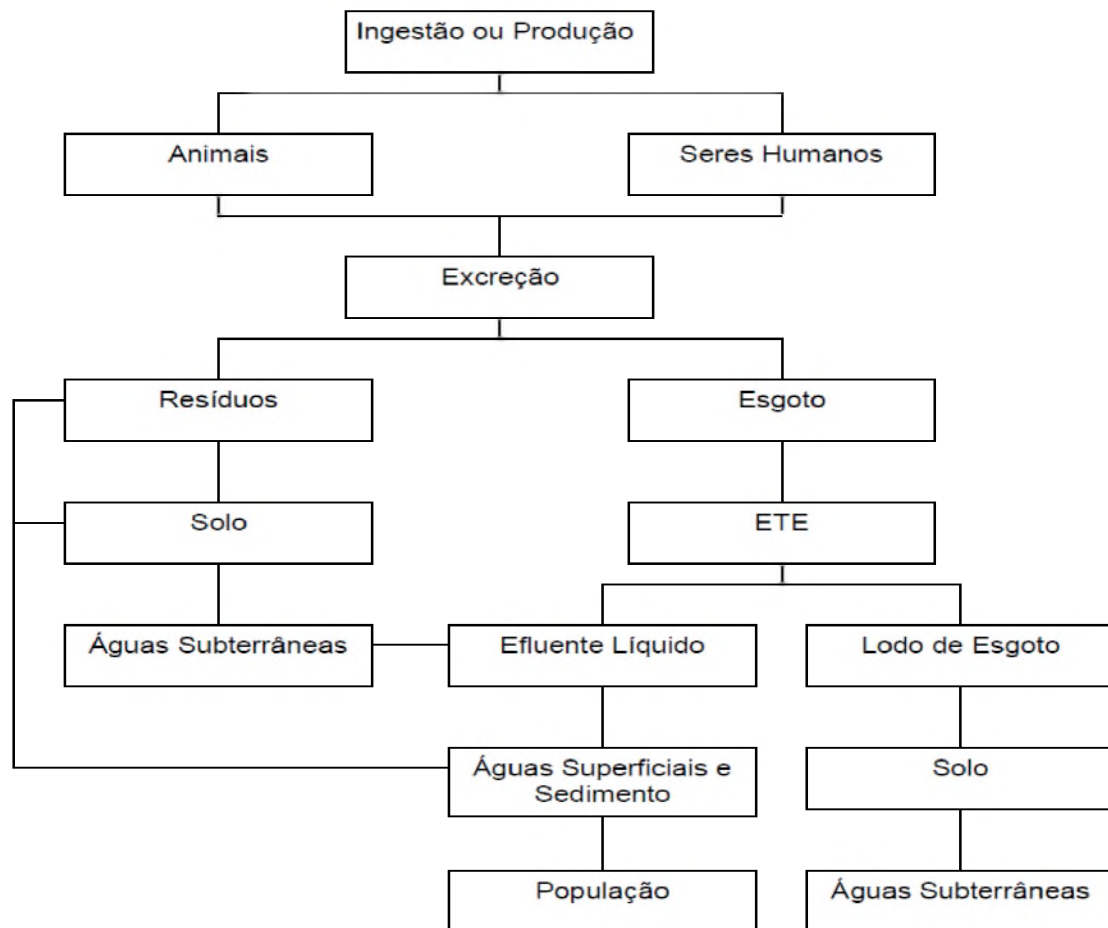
Ingestão ou Produção

Animais

Seres Humanos

Excreção

Resíduos

Esgoto

Solo

ETE

Águas Subterrâneas

Efluente Líquido

Lodo de Esgoto

Águas Superficiais e Sedimento

Solo

População

Águas Subterrâneas